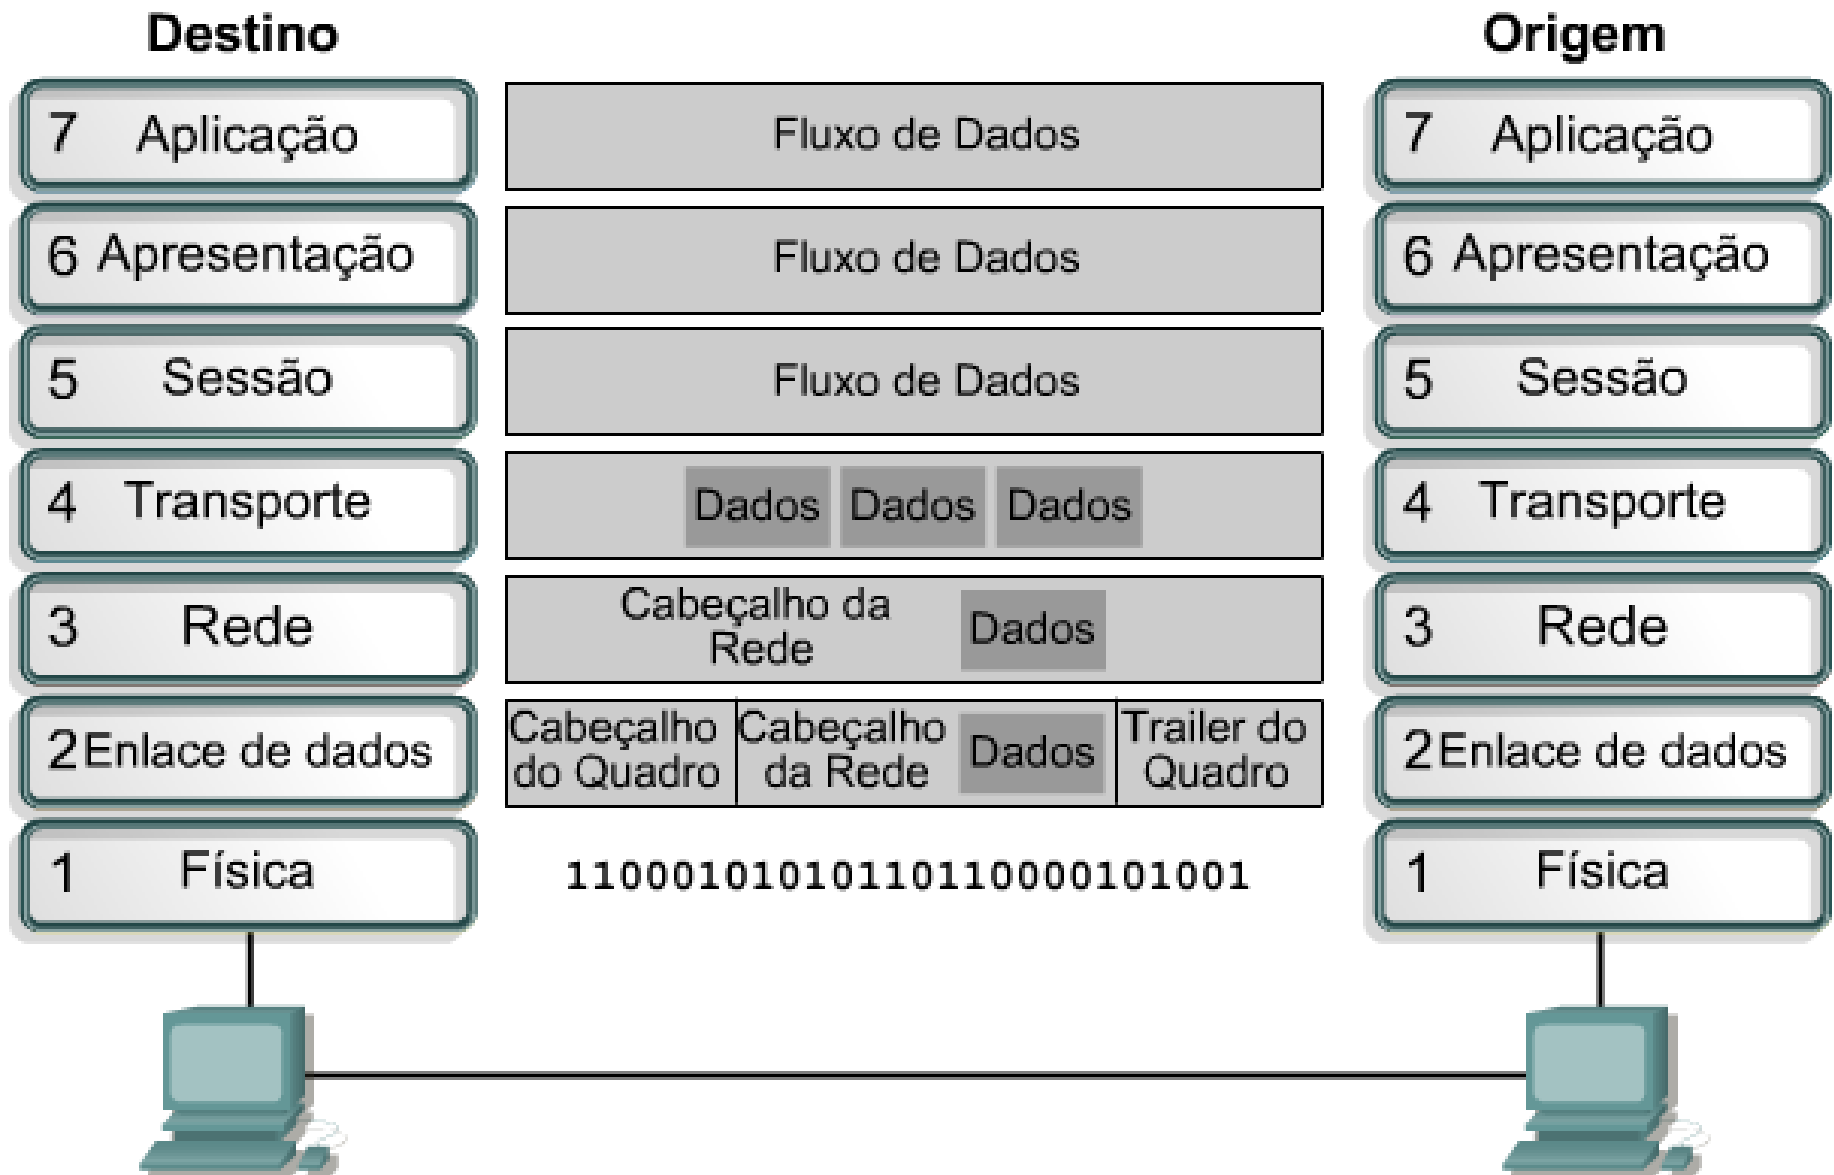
Destino

7 Aplicação
6 Apresentação
5 Sessão
4 Transporte
3 Rede
2 Enlace de dados
1 Física

Fluxo de Dados
Fluxo de Dados
Fluxo de Dados
Dados Dados Dados
Cabeçalho da Rede Dados
Cabeçalho do Quadro Cabeçalho da Rede Dados Trailer do Quadro
1100010101011011000010100 1

Origem

7 Aplicação
6 Apresentação
5 Sessão
4 Transporte
3 Rede
2 Enlace de dados
1 Física